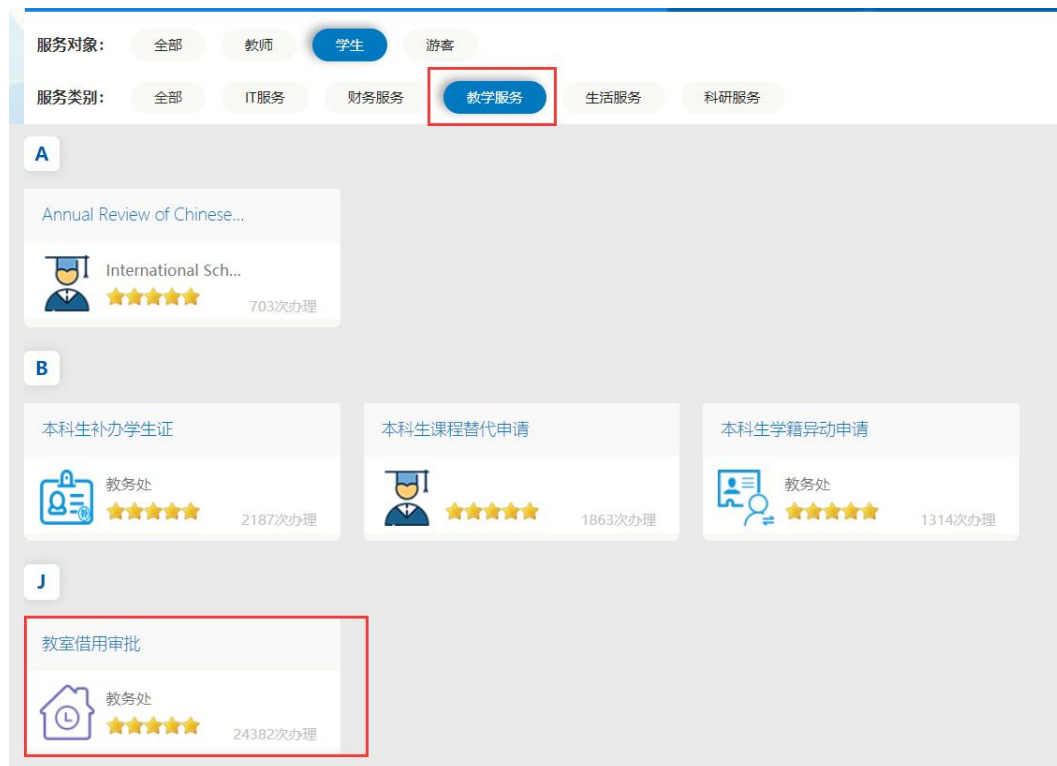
服务对象： 全部 教师 学生 游客

服务类别： 全部 IT服务 财务服务 教学服务 生活服务 科研服务

A

Annual Review of Chinese...

International Sch...

703次办理

B

本科生补办学生证

教务处

2187次办理

本科生课程替代申请

1863次办理

本科生学籍异动申请

教务处

1314次办理

J

教室借用审批

教务处

24382次办理